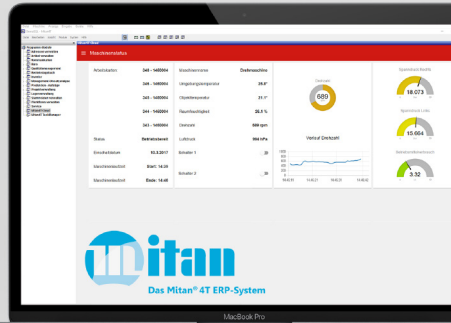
Maschinenstatus

Arbeitsstatus 340 - 1e60004
340 - 1e60004
340 - 1e60004
340 - 1e60004
340 - 1e60004
340 - 1e60004

Status Betriebsbereit
Einschaltdatum 10.3.2017
Maschinenbedarf Start: 14:29
Maschinenbedarf Ende: 14:48

Maschinenname Drehmaschine
Umgebungstemperatur 26.6°
Objekttemperatur 21.7°
Raumfeuchtigkeit 25.5 %
Drehzahl 580 rpm
Luftdruck 994 hPa
Schalter 1
Schalter 2

Drehzahl
580

Verlauf Drehzahl

Spannungen Rechts
18.073

Spannungen Links
15.664

3.32

itan

Das Mitan® 4T ERP-System

MacBook Pro